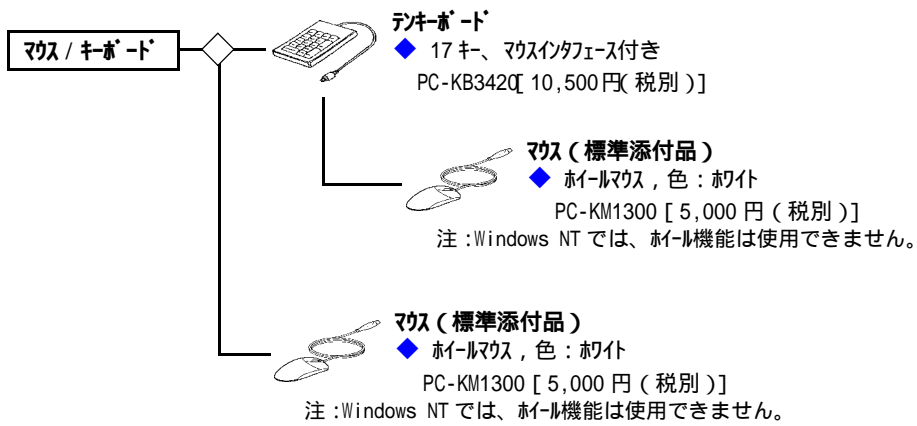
マウス / キーボード

テンキーボード
◆ 17 キー、マウスインタフェース付き
PC-KB3420[ 10,500 円( 税別 )]

マウス ( 標準添付品 )
◆ ホイールマウス , 色 : ホワイト
PC-KM1300 [ 5,000 円 ( 税別 )]
注 :Windows NT では、ホイール機能は使用できません。

マウス ( 標準添付品 )
◆ ホイールマウス , 色 : ホワイト
PC-KM1300 [ 5,000 円 ( 税別 )]
注 :Windows NT では、ホイール機能は使用できません。